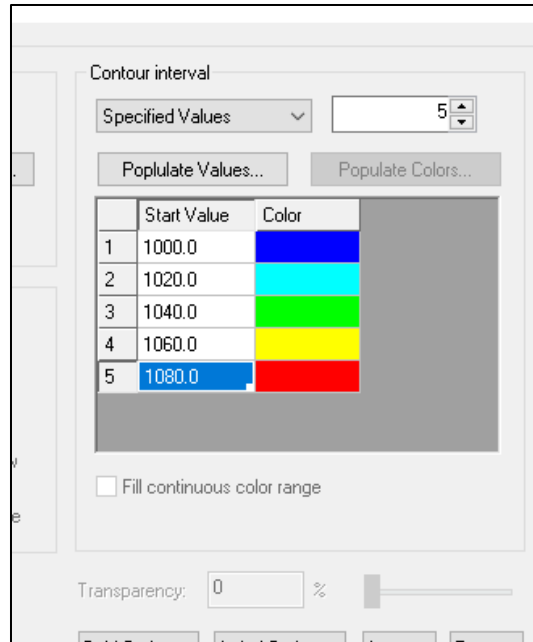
Contour interval

Specified Values

5

Poplulate Values...

Populate Colors...

| | Start Value | Color |
|---|---|---|
| 1 | 1000.0 | |
| 2 | 1020.0 | |
| 3 | 1040.0 | |
| 4 | 1060.0 | |
| 5 | 1080.0 | |

Fill continuous color range

Transparency: 0 %

w

e